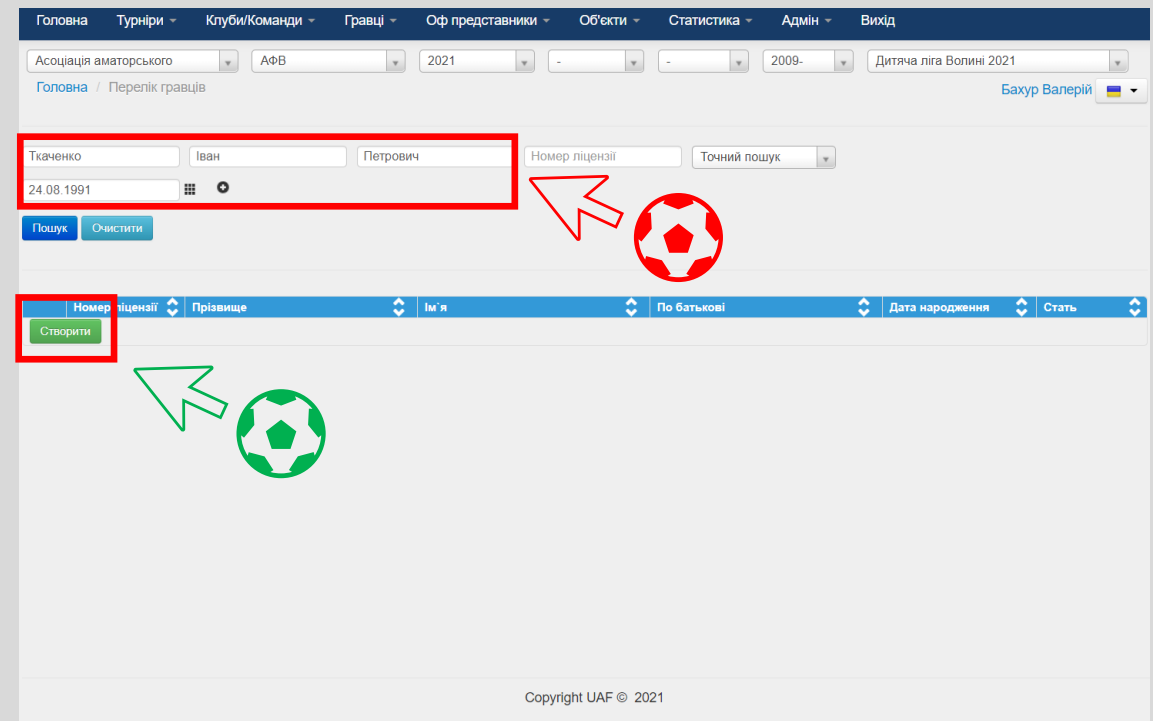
Головна Турніри Клуби/Команди Гравці Оф представники Об'єкти Статистика Адмін Вихід

Асоціація аматорського | АФВ | 2021 | - | - | 2009- | Дитяча ліга Волині 2021

Головна / Перелік гравців

Бахур Валерій

Ткаченко | Іван | Петрович | Номер ліцензії | Точний пошук

24.08.1991

Пошук Очистити

| Номер ліцензії | Прізвище | Ім`я | По батькові | Дата народження | Стать |
|---|---|---|---|---|---|

Створити

Copyright UAF © 2021